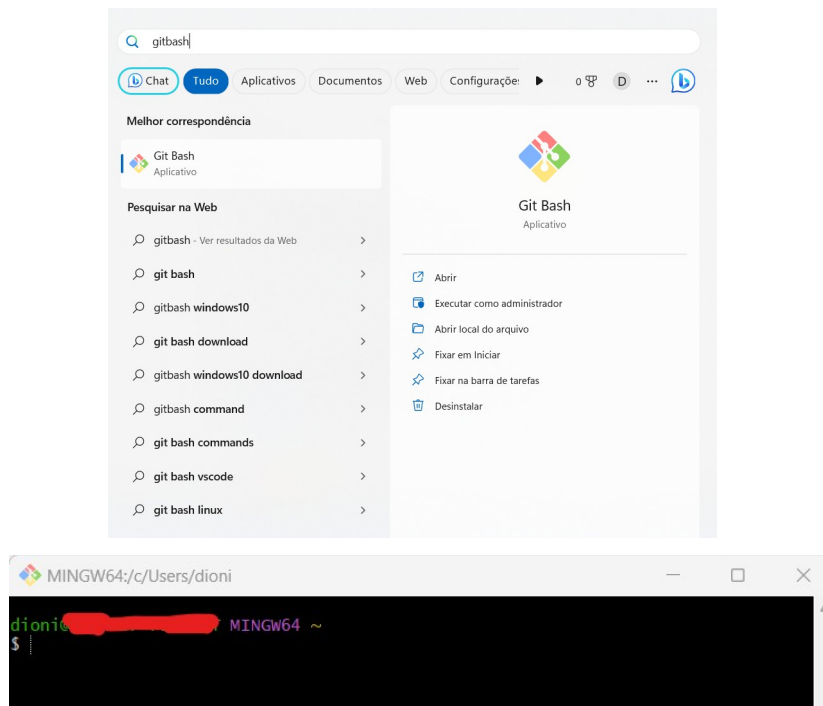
gitbash

Chat Tudo Aplicativos Documentos Web Configuraçõe ▶ 0 D ...

Melhor correspondência

Git Bash
Aplicativo

Pesquisar na Web

gitbash - Ver resultados da Web
git bash
gitbash windows10
git bash download
gitbash windows10 download
gitbash command
git bash commands
git bash vscode
git bash linux

Git Bash
Aplicativo

Abrir
Executar como administrador
Abrir local do arquivo
Fixar em Iniciar
Fixar na barra de tarefas
Desinstalar

MINGW64:/c/Users/dioni

dioni@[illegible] MINGW64 ~
$